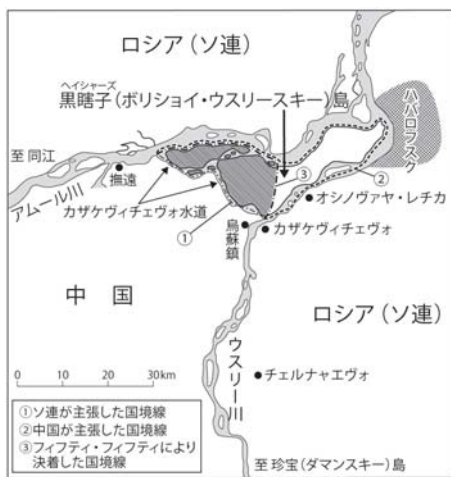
ロシア(ソ連)

ヘイシャーズ
黒瞎子(ボリショイ・ウスリースキー)島

ハバロフスク

至 同江

撫遠

アムール川

③

②

オシノヴァヤ・レチカ

カザケヴィチェヴォ水道

①

烏蘇鎮

カザケヴィチェヴォ

中　国

ロシア(ソ連)

ウスリー川

0　10　20　30km

チェルナャエヴォ

①ソ連が主張した国境線
②中国が主張した国境線
③フィフティ・フィフティにより決着した国境線

至 珍宝(ダマンスキー)島